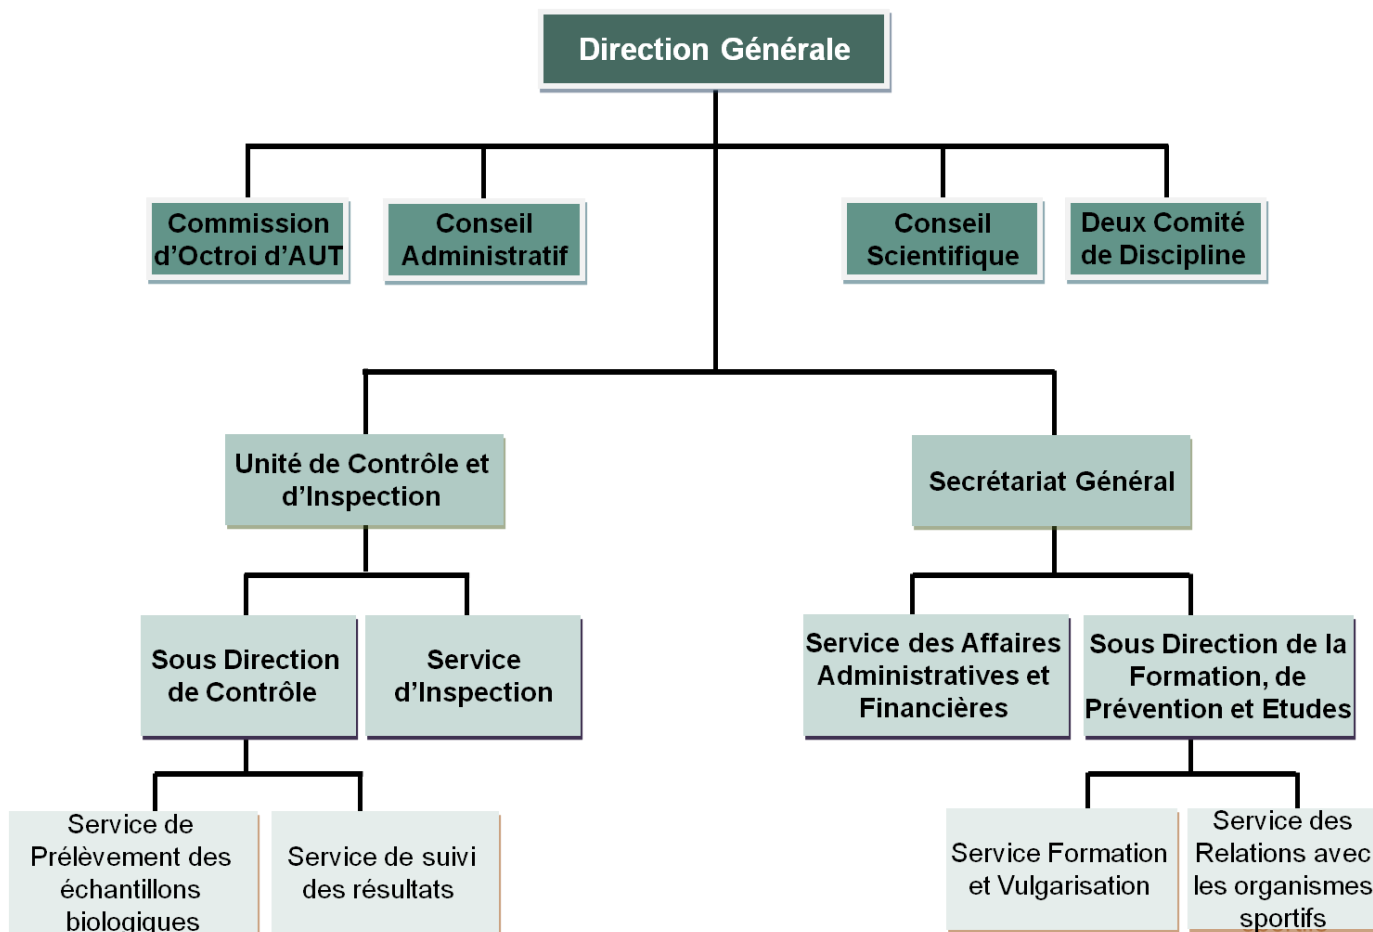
Direction Générale

Commission d'Octroi d'AUT

Conseil Administratif

Conseil Scientifique

Deux Comité de Discipline

Unité de Contrôle et d'Inspection

Secrétariat Général

Sous Direction de Contrôle

Service d'Inspection

Service des Affaires Administratives et Financières

Sous Direction de la Formation, de Prévention et Etudes

Service de Prélèvement des échantillons biologiques

Service de suivi des résultats

Service Formation et Vulgarisation

Service des Relations avec les organismes sportifs